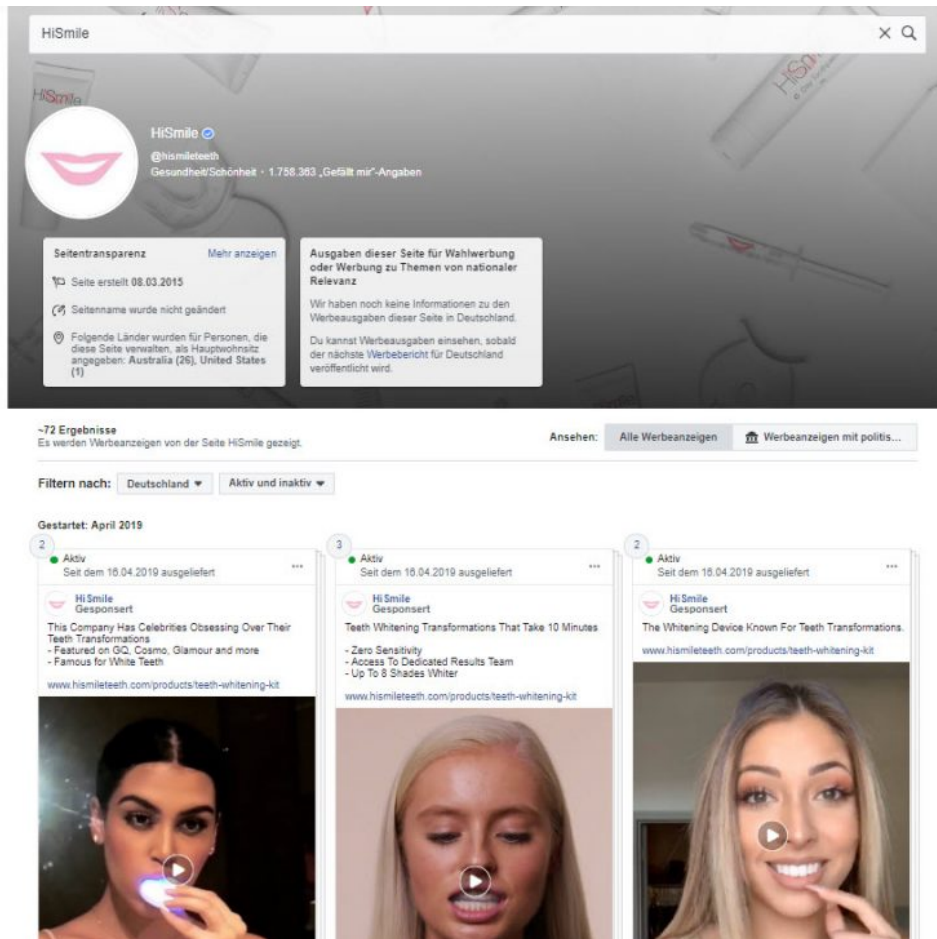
HiSmile

HiSmile

@hismileteeth
Gesundheit/Schönheit · 1.758.363 „Gefällt mir"-Angaben

Seitentransparenz
Mehr anzeigen

Seite erstellt 08.03.2015

Seitenname wurde nicht geändert

Folgende Länder wurden für Personen, die diese Seite verwalten, als Hauptwohnsitz angegeben: Australia (26), United States (1)

Ausgaben dieser Seite für Wahlwerbung oder Werbung zu Themen von nationaler Relevanz

Wir haben noch keine Informationen zu den Werbeausgaben dieser Seite in Deutschland.

Du kannst Werbeausgaben einsehen, sobald der nächste Werbebericht für Deutschland veröffentlicht wird.

~72 Ergebnisse
Es werden Werbeanzeigen von der Seite HiSmile gezeigt.

Ansehen: Alle Werbeanzeigen | Werbeanzeigen mit politis...

Filtern nach: Deutschland ▾ | Aktiv und inaktiv ▾

Gestartet: April 2019

2
Aktiv
Seit dem 16.04.2019 ausgeliefert
...
HiSmile
Gesponsert
This Company Has Celebrities Obsessing Over Their Teeth Transformations
- Featured on GQ, Cosmo, Glamour and more
- Famous for White Teeth
www.hismileteeth.com/products/teeth-whitening-kit

3
Aktiv
Seit dem 16.04.2019 ausgeliefert
...
HiSmile
Gesponsert
Teeth Whitening Transformations That Take 10 Minutes
- Zero Sensitivity
- Access To Dedicated Results Team
- Up To 8 Shades Whiter
www.hismileteeth.com/products/teeth-whitening-kit

2
Aktiv
Seit dem 16.04.2019 ausgeliefert
...
HiSmile
Gesponsert
The Whitening Device Known For Teeth Transformations.
www.hismileteeth.com/products/teeth-whitening-kit